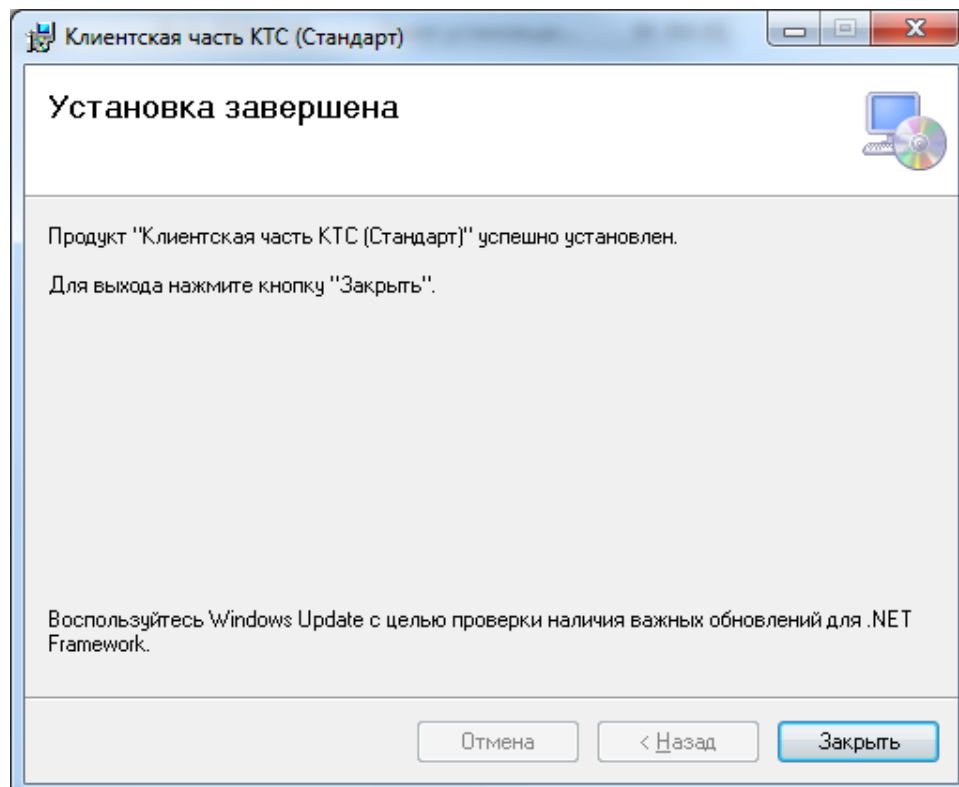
Клиентская часть КТС (Стандарт)

Установка завершена

Продукт "Клиентская часть КТС (Стандарт)" успешно установлен.

Для выхода нажмите кнопку "Закрыть".

Воспользуйтесь Windows Update с целью проверки наличия важных обновлений для .NET Framework.

Отмена
< Назад
Закрыть